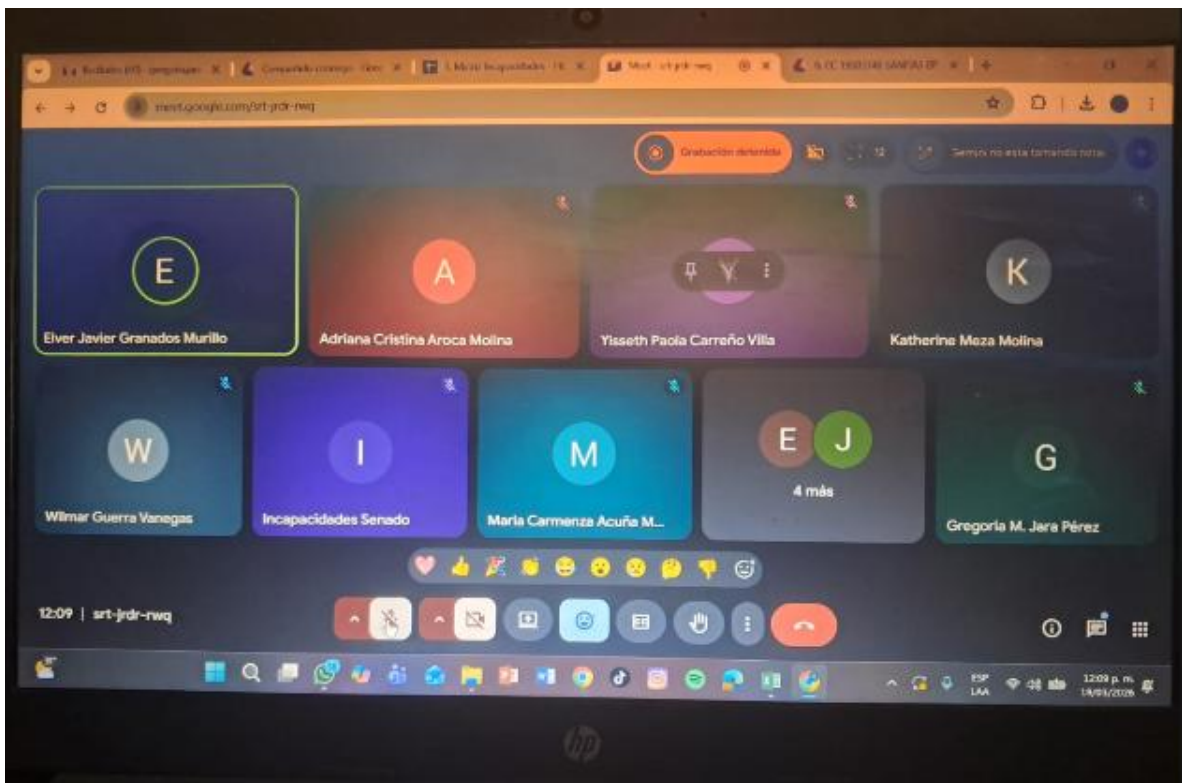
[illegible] | Compartido conmigo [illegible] | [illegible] Incapacidades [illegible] | Meet - srt-jrdr-rwq | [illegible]

meet.google.com/srt-jrdr-rwq

Grabación detenida
12
Gemini no está tomando notas

E
Elver Javier Granados Murillo

A
Adriana Cristina Aroca Molina

Y
Yisseth Paola Carreño Villa

K
Katherine Meza Molina

W
Wilmar Guerra Vanegas

I
Incapacidades Senado

M
Maria Carmenza Acuña M...

E J
4 más

G
Gregoria M. Jara Pérez

12:09 | srt-jrdr-rwq

ESP LAA
12:09 p. m.
1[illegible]/01/2026

hp